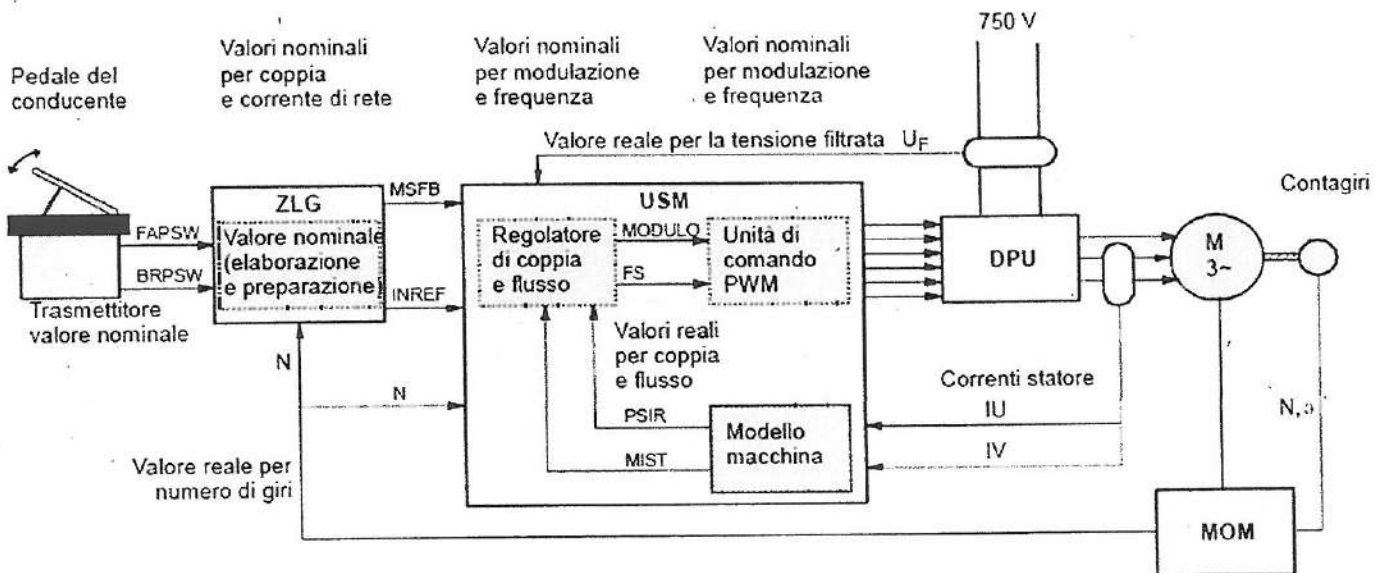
Pedale del conducente

Valori nominali per coppia e corrente di rete

Valori nominali per modulazione e frequenza

Valori nominali per modulazione e frequenza

750 V

Valore reale per la tensione filtrata $U_F$

Contagiri

FAPSW

BRPSW

Trasmettitore valore nominale

ZLG

Valore nominale (elaborazione e preparazione)

MSFB

INREF

USM

Regolatore di coppia e flusso

MODULO

FS

Unità di comando PWM

DPU

M 3~

Valori reali per coppia e flusso

N

N

Correnti statore

PSIR

Modello macchina

IU

N,$\vartheta$

MIST

IV

Valore reale per numero di giri

MOM